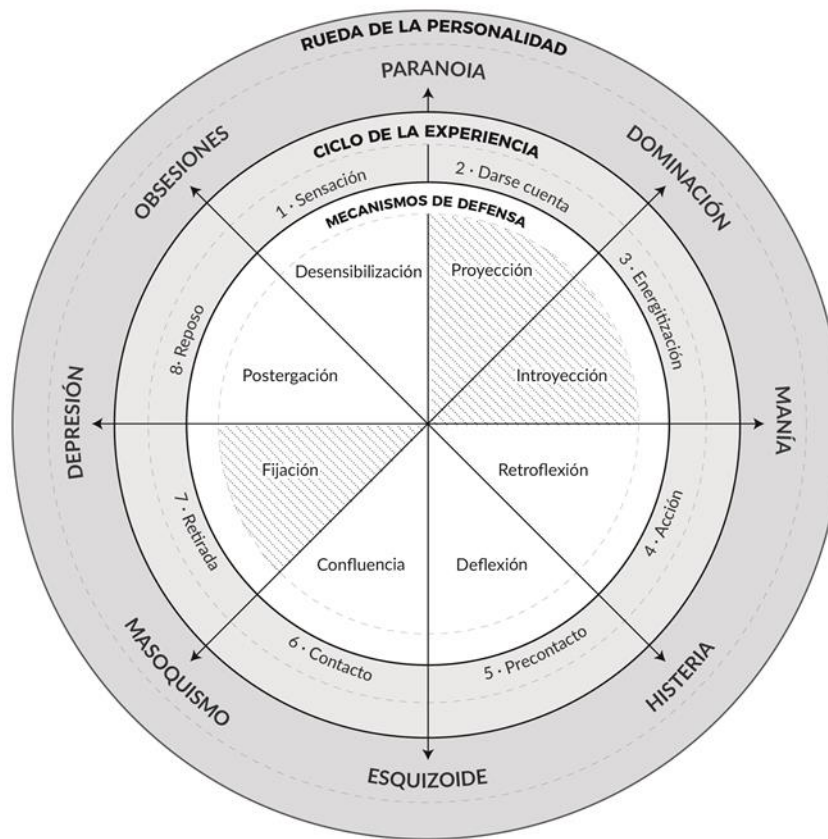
RUEDA DE LA PERSONALIDAD

PARANOIA

DOMINACIÓN

MANÍA

HISTERIA

ESQUIZOIDE

MASOQUISMO

DEPRESIÓN

OBSESIONES

CICLO DE LA EXPERIENCIA

1 · Sensación

2 · Darse cuenta

3 · Energitización

4 · Acción

5 · Precontacto

6 · Contacto

7 · Retirada

8 · Reposo

MECANISMOS DE DEFENSA

Desensibilización

Proyección

Introyección

Retroflexión

Deflexión

Confluencia

Fijación

Postergación